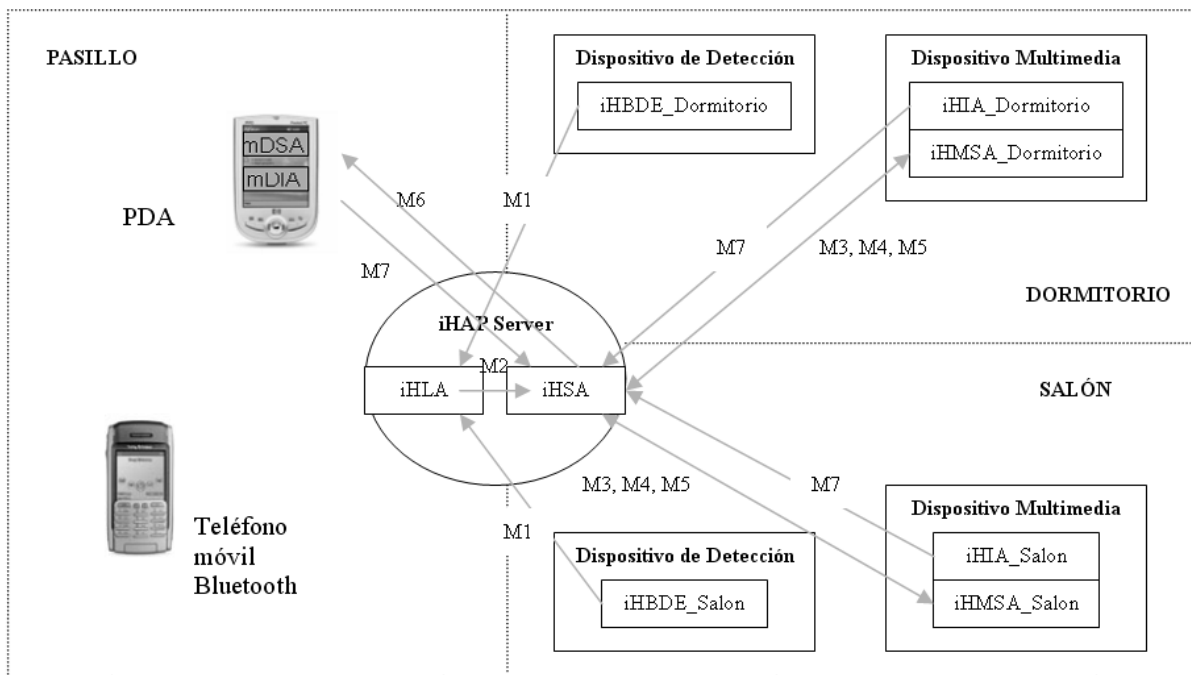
PASILLO

mDSA
mDIA

PDA

Dispositivo de Detección
iHBDE_Dormitorio

Dispositivo Multimedia
iHIA_Dormitorio
iHMSA_Dormitorio

M6
M1
M7
M7
M3, M4, M5

DORMITORIO

iHAP Server
M2
iHLA
iHSA

SALÓN

M3, M4, M5
M7
M1

Teléfono móvil Bluetooth

Dispositivo de Detección
iHBDE_Salon

Dispositivo Multimedia
iHIA_Salon
iHMSA_Salon